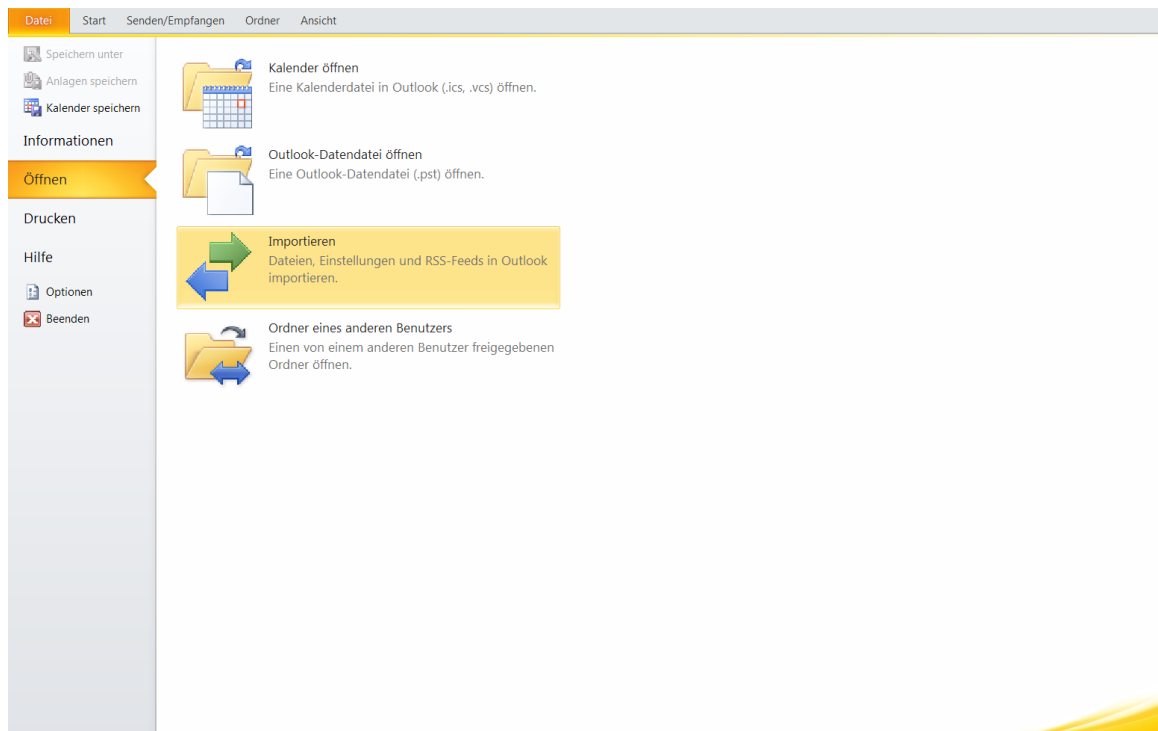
Datei Start Senden/Empfangen Ordner Ansicht

Speichern unter
Anlagen speichern
Kalender speichern
Informationen
Öffnen
Drucken
Hilfe
Optionen
Beenden

Kalender öffnen
Eine Kalenderdatei in Outlook (.ics, .vcs) öffnen.

Outlook-Datendatei öffnen
Eine Outlook-Datendatei (.pst) öffnen.

Importieren
Dateien, Einstellungen und RSS-Feeds in Outlook importieren.

Ordner eines anderen Benutzers
Einen von einem anderen Benutzer freigegebenen Ordner öffnen.